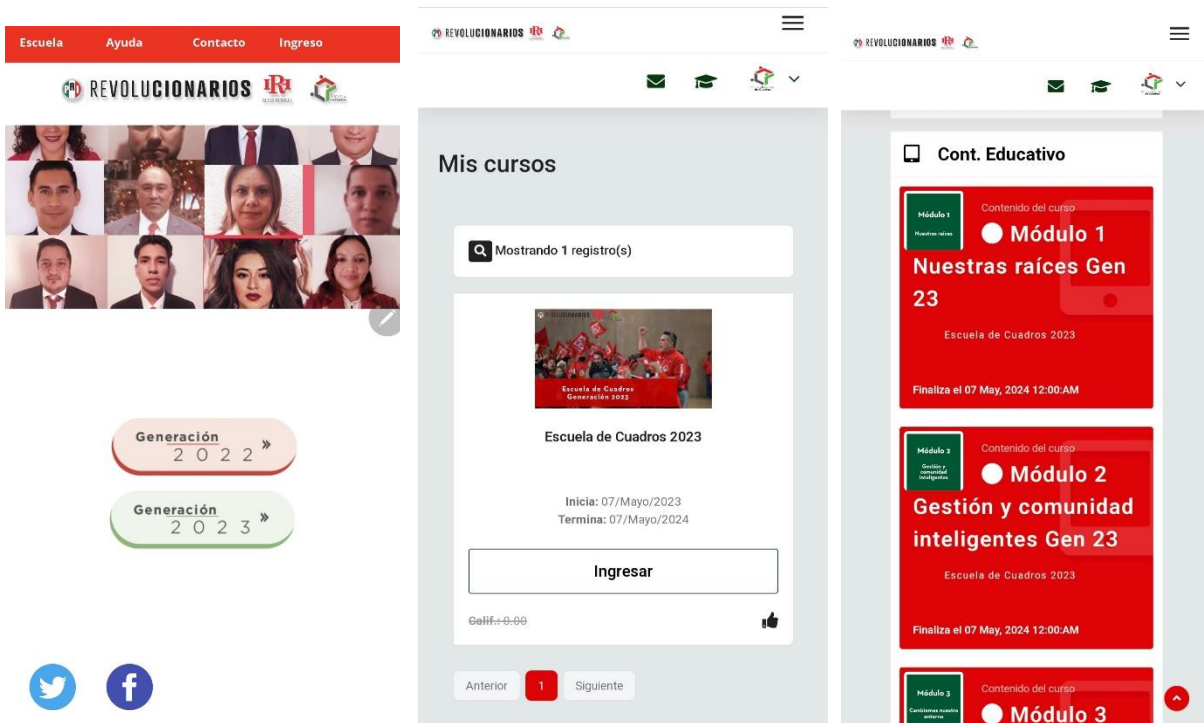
Escuela Ayuda Contacto Ingreso

REVOLUCIONARIOS

Generación 2022 »

Generación 2023 »

REVOLUCIONARIOS

Mis cursos

Mostrando 1 registro(s)

Escuela de Cuadros Generación 2023

Escuela de Cuadros 2023

Inicia: 07/Mayo/2023
Termina: 07/Mayo/2024

Ingresar

Calif.: 0.00

Anterior 1 Siguiente

REVOLUCIONARIOS

Cont. Educativo

Módulo 1
Nuestras raíces

Contenido del curso
Módulo 1
Nuestras raíces Gen 23

Escuela de Cuadros 2023

Finaliza el 07 May, 2024 12:00:AM

Módulo 2
Gestión y comunidad inteligentes

Contenido del curso
Módulo 2
Gestión y comunidad inteligentes Gen 23

Escuela de Cuadros 2023

Finaliza el 07 May, 2024 12:00:AM

Módulo 3
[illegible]

Contenido del curso
Módulo 3